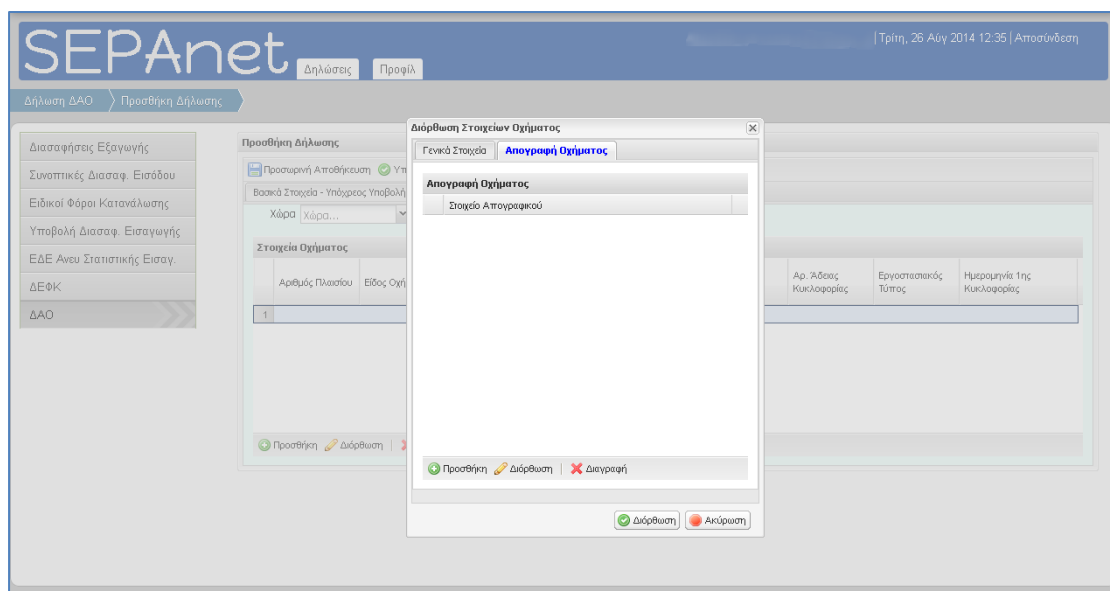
SEPAnet Δηλώσεις Προφίλ

| Τρίτη, 26 Αύγ 2014 12:35 | Αποσύνδεση

Δήλωση ΔΑΟ Προσθήκη Δήλωσης

Διασαφήσεις Εξαγωγής
Συνοπτικές Διασαφ. Εισόδου
Ειδικοί Φόροι Κατανάλωσης
Υποβολή Διασαφ. Εισαγωγής
ΕΔΕ Ανευ Στατιστικής Εισαγ.
ΔΕΦΚ
ΔΑΟ

Προσθήκη Δήλωσης

Προσωρινή Αποθήκευση Υπ

Βασικά Στοιχεία - Υπόχρεος Υποβολή

Χώρα Χώρα...

Στοιχεία Οχήματος

| | Αριθμός Πλαισίου | Είδος Οχή | Αρ. Άδειας Κυκλοφορίας | Εργοστασιακός Τύπος | Ημερομηνία 1ης Κυκλοφορίας |
|---|---|---|---|---|---|
| 1 | | | | | |

Προσθήκη Διόρθωση

Διόρθωση Στοιχείων Οχήματος

Γενικά Στοιχεία Απογραφή Οχήματος

Απογραφή Οχήματος

Στοιχείο Απογραφικού

Προσθήκη Διόρθωση Διαγραφή

Διόρθωση Ακύρωση